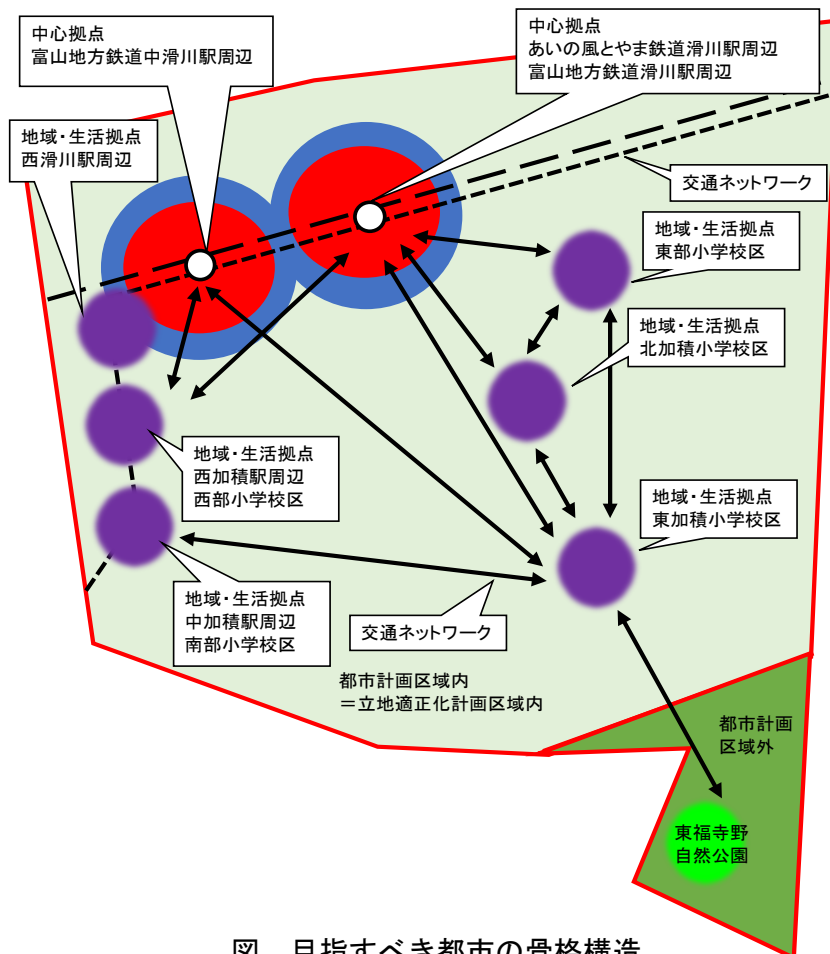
中心拠点
富山地方鉄道中滑川駅周辺

中心拠点
あいの風とやま鉄道滑川駅周辺
富山地方鉄道滑川駅周辺

地域・生活拠点
西滑川駅周辺

交通ネットワーク

地域・生活拠点
東部小学校区

地域・生活拠点
北加積小学校区

地域・生活拠点
西加積駅周辺
西部小学校区

地域・生活拠点
東加積小学校区

地域・生活拠点
中加積駅周辺
南部小学校区

交通ネットワーク

都市計画区域内
＝立地適正化計画区域内

都市計画
区域外

東福寺野
自然公園

図　目指すべき都市の骨格構造